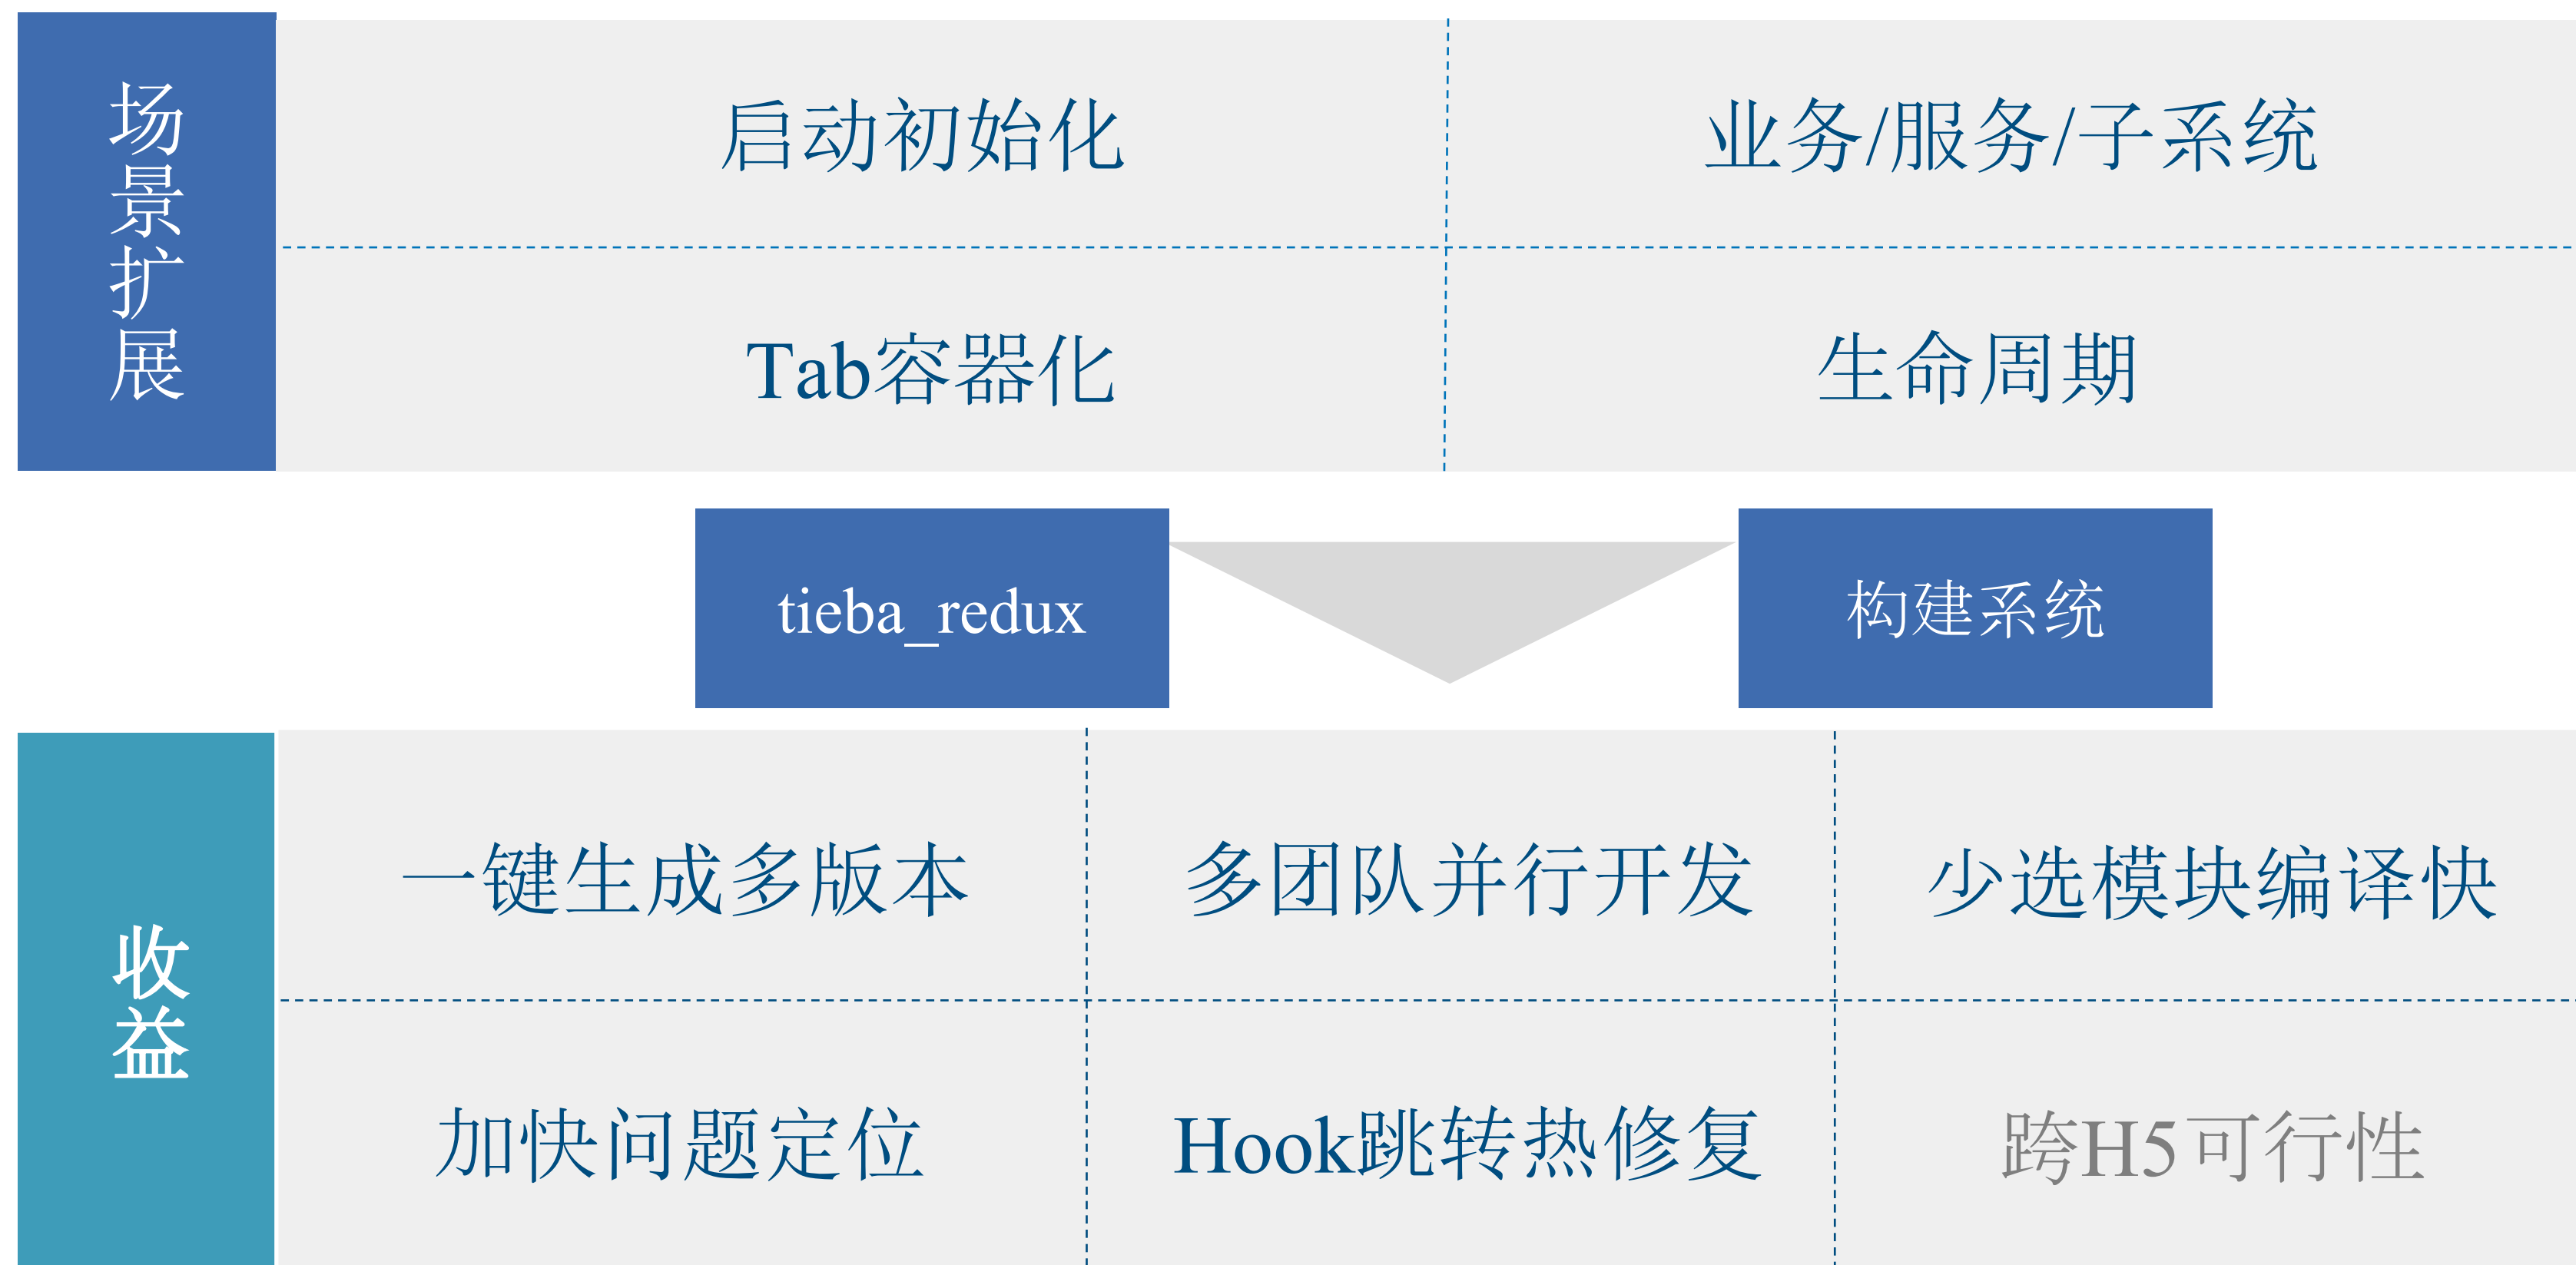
场景扩展

| 启动初始化 | 业务/服务/子系统 |
|---|---|
| Tab容器化 | 生命周期 |

tieba_redux

构建系统

收益

| 一键生成多版本 | 多团队并行开发 | 少选模块编译快 |
|---|---|---|
| 加快问题定位 | Hook跳转热修复 | 跨H5可行性 |